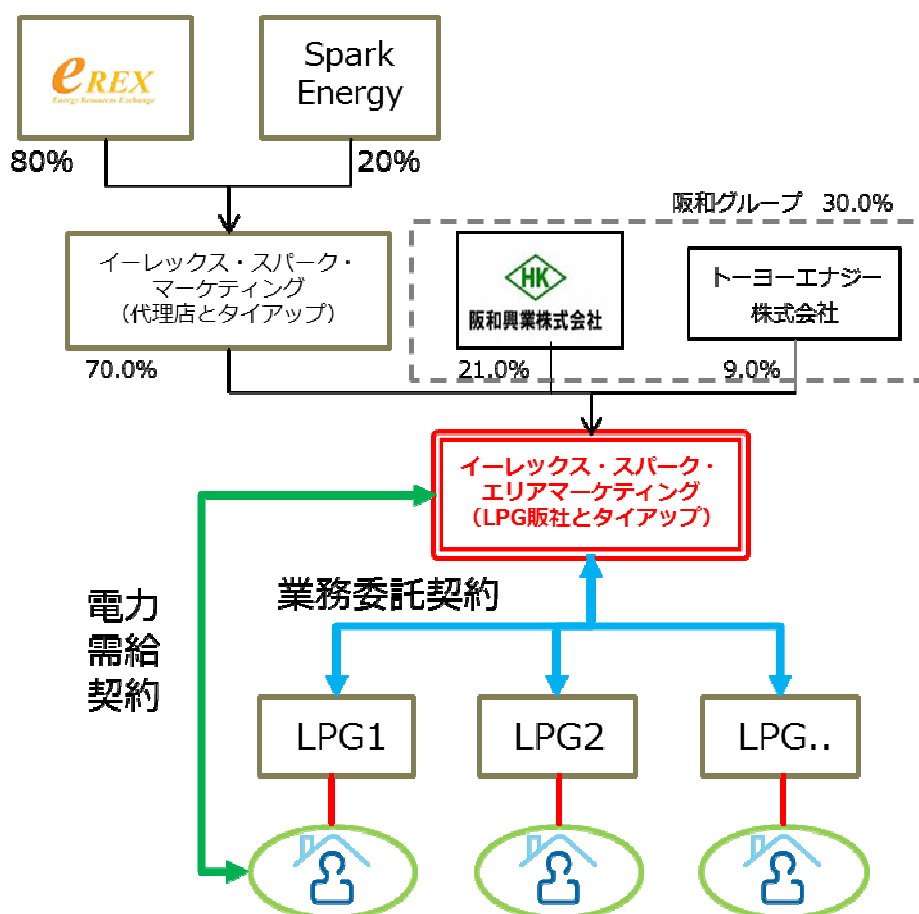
eREX
Energy Resources Exchange

Spark Energy

80%

20%

阪和グループ 30.0%

イーレックス・スパーク・マーケティング（代理店とタイアップ）

HK
阪和興業株式会社

トーヨーエナジー株式会社

70.0%

21.0%

9.0%

イーレックス・スパーク・エリアマーケティング（LPG販社とタイアップ）

業務委託契約

電力需給契約

LPG1

LPG2

LPG..